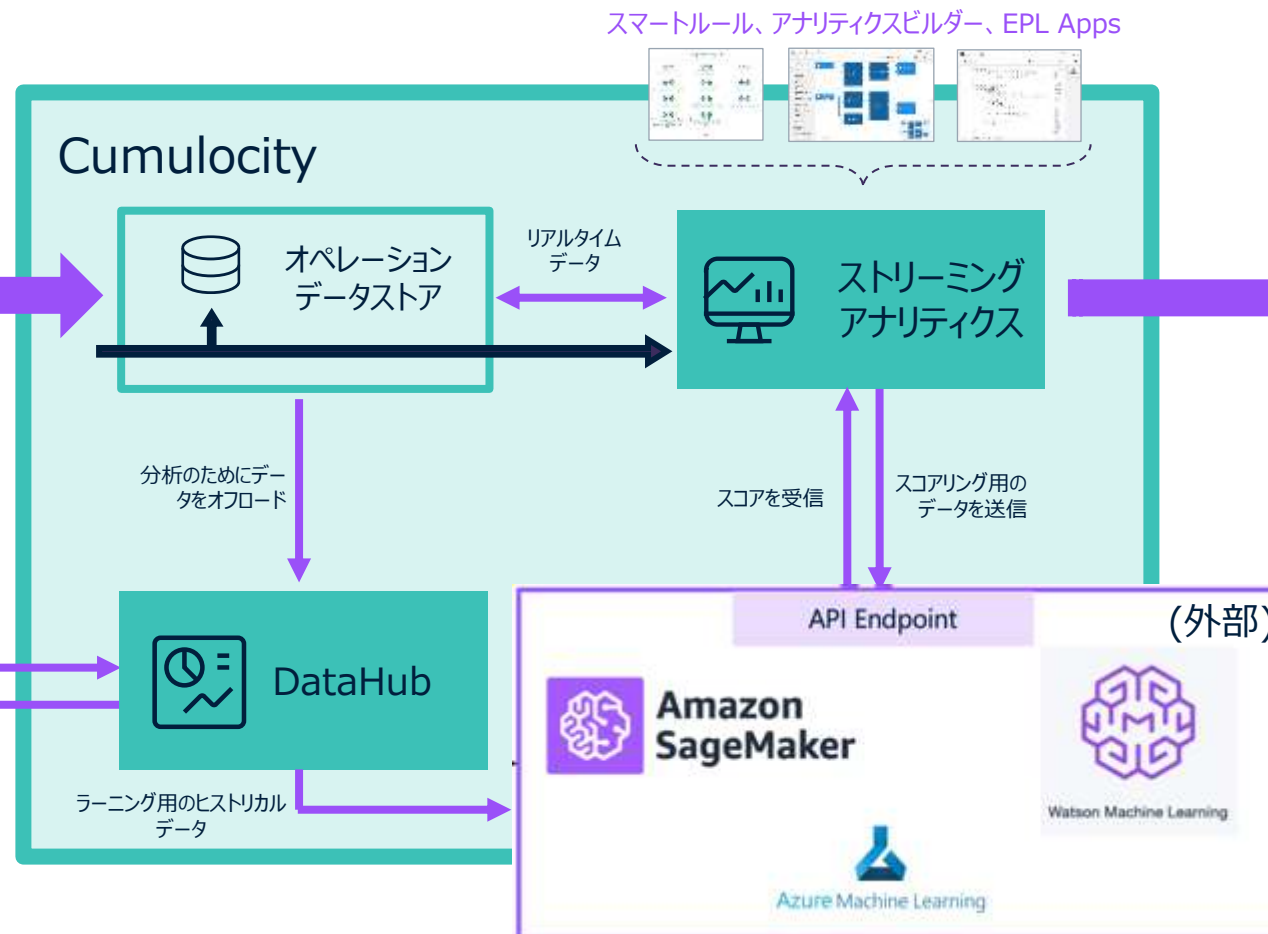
スマートルール、アナリティクスビルダー、EPL Apps

Cumulocity

オペレーション
データストア

リアルタイム
データ

ストリーミング
アナリティクス

分析のためにデータをオフロード

スコアを受信

スコアリング用の
データを送信

API Endpoint

(外部)

DataHub

Amazon
SageMaker

Watson Machine Learning

ラーニング用のヒストリカル
データ

Azure Machine Learning